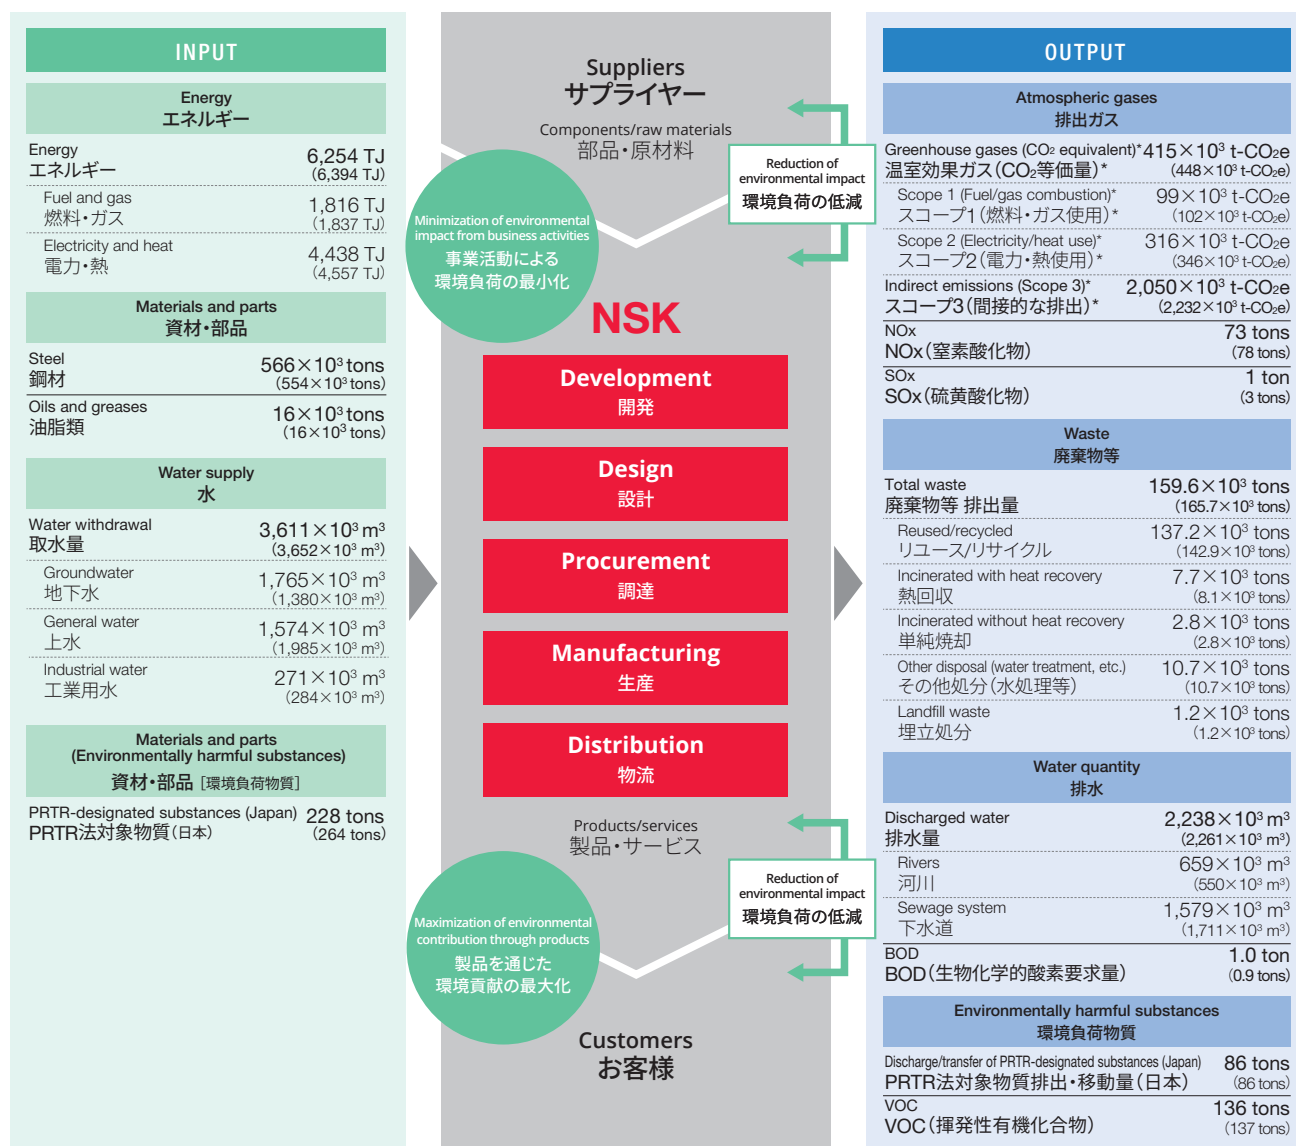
INPUT

Energy
エネルギー

Energy
エネルギー
6,254 TJ
(6,394 TJ)

Fuel and gas
燃料・ガス
1,816 TJ
(1,837 TJ)

Electricity and heat
電力・熱
4,438 TJ
(4,557 TJ)

Materials and parts
資材・部品

Steel
鋼材
$566\times10^3$ tons
($554\times10^3$ tons)

Oils and greases
油脂類
$16\times10^3$ tons
($16\times10^3$ tons)

Water supply
水

Water withdrawal
取水量
$3,611\times10^3$ m$^3$
($3,652\times10^3$ m$^3$)

Groundwater
地下水
$1,765\times10^3$ m$^3$
($1,380\times10^3$ m$^3$)

General water
上水
$1,574\times10^3$ m$^3$
($1,985\times10^3$ m$^3$)

Industrial water
工業用水
$271\times10^3$ m$^3$
($284\times10^3$ m$^3$)

Materials and parts
(Environmentally harmful substances)
資材・部品 [環境負荷物質]

PRTR-designated substances (Japan)
PRTR法対象物質(日本)
228 tons
(264 tons)

Suppliers
サプライヤー

Components/raw materials
部品・原材料

Reduction of environmental impact
環境負荷の低減

Minimization of environmental impact from business activities
事業活動による環境負荷の最小化

NSK

Development
開発

Design
設計

Procurement
調達

Manufacturing
生産

Distribution
物流

Products/services
製品・サービス

Reduction of environmental impact
環境負荷の低減

Maximization of environmental contribution through products
製品を通じた環境貢献の最大化

Customers
お客様

OUTPUT

Atmospheric gases
排出ガス

Greenhouse gases ($CO_2$ equivalent)*
温室効果ガス($CO_2$等価量)*
$415\times10^3$ t-$CO_2$e
($448\times10^3$ t-$CO_2$e)

Scope 1 (Fuel/gas combustion)*
スコープ1(燃料・ガス使用)*
$99\times10^3$ t-$CO_2$e
($102\times10^3$ t-$CO_2$e)

Scope 2 (Electricity/heat use)*
スコープ2(電力・熱使用)*
$316\times10^3$ t-$CO_2$e
($346\times10^3$ t-$CO_2$e)

Indirect emissions (Scope 3)*
スコープ3(間接的な排出)*
$2,050\times10^3$ t-$CO_2$e
($2,232\times10^3$ t-$CO_2$e)

NOx
NOx(窒素酸化物)
73 tons
(78 tons)

SOx
SOx(硫黄酸化物)
1 ton
(3 tons)

Waste
廃棄物等

Total waste
廃棄物等 排出量
$159.6\times10^3$ tons
($165.7\times10^3$ tons)

Reused/recycled
リユース/リサイクル
$137.2\times10^3$ tons
($142.9\times10^3$ tons)

Incinerated with heat recovery
熱回収
$7.7\times10^3$ tons
($8.1\times10^3$ tons)

Incinerated without heat recovery
単純焼却
$2.8\times10^3$ tons
($2.8\times10^3$ tons)

Other disposal (water treatment, etc.)
その他処分(水処理等)
$10.7\times10^3$ tons
($10.7\times10^3$ tons)

Landfill waste
埋立処分
$1.2\times10^3$ tons
($1.2\times10^3$ tons)

Water quantity
排水

Discharged water
排水量
$2,238\times10^3$ m$^3$
($2,261\times10^3$ m$^3$)

Rivers
河川
$659\times10^3$ m$^3$
($550\times10^3$ m$^3$)

Sewage system
下水道
$1,579\times10^3$ m$^3$
($1,711\times10^3$ m$^3$)

BOD
BOD(生物化学的酸素要求量)
1.0 ton
(0.9 tons)

Environmentally harmful substances
環境負荷物質

Discharge/transfer of PRTR-designated substances (Japan)
PRTR法対象物質排出・移動量(日本)
86 tons
(86 tons)

VOC
VOC(揮発性有機化合物)
136 tons
(137 tons)